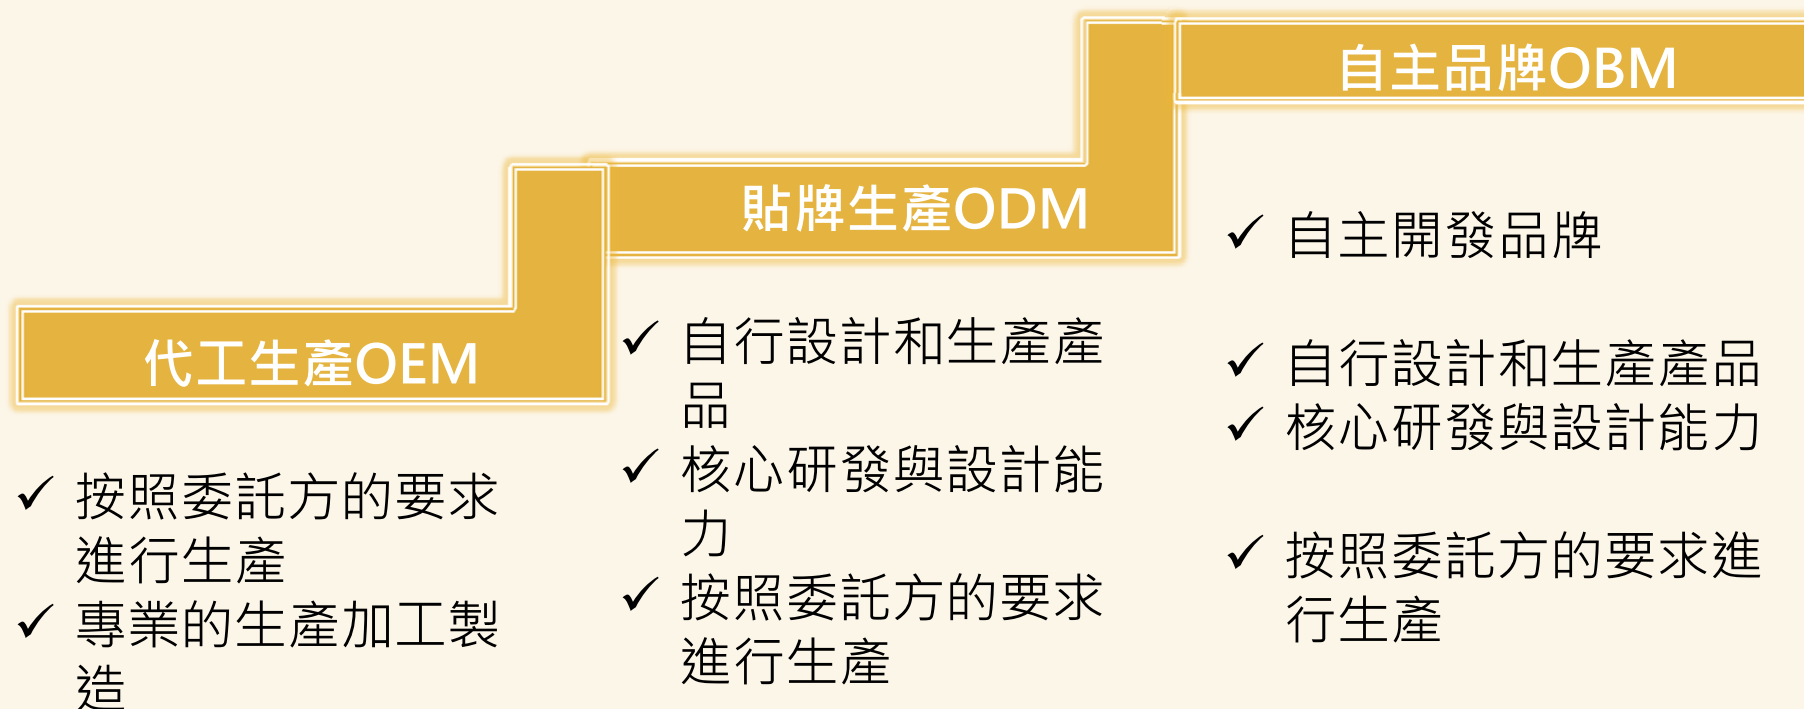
自主品牌OBM

貼牌生產ODM

代工生產OEM

✓ 按照委託方的要求進行生產
✓ 專業的生產加工製造

✓ 自行設計和生產產品
✓ 核心研發與設計能力
✓ 按照委託方的要求進行生產

✓ 自主開發品牌

✓ 自行設計和生產產品
✓ 核心研發與設計能力

✓ 按照委託方的要求進行生產